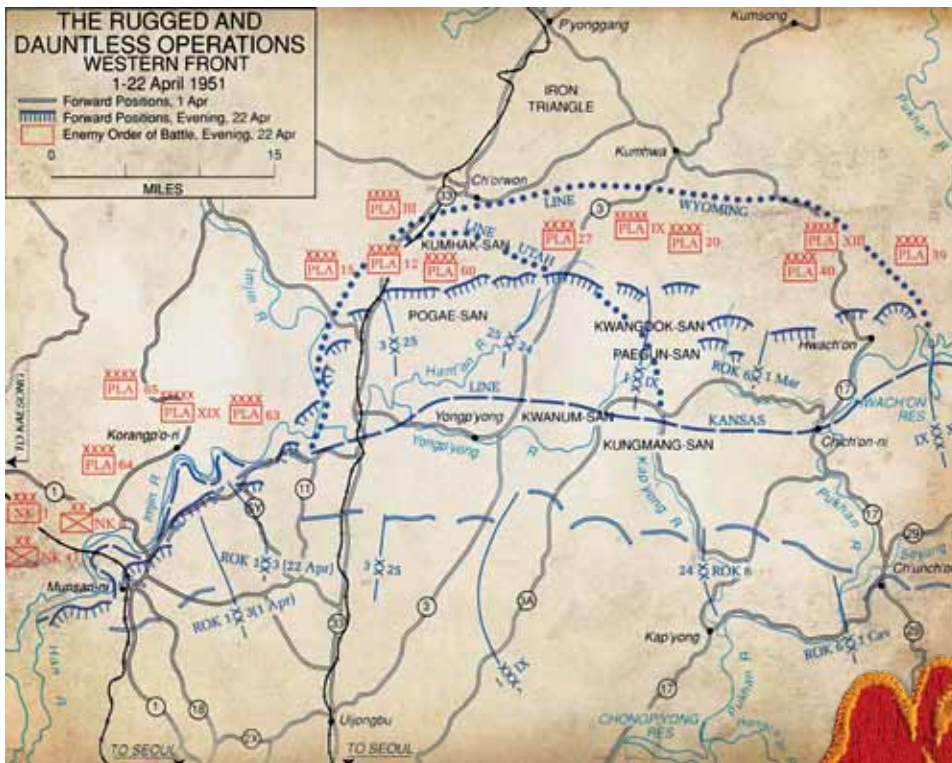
THE RUGGED AND DAUNTLESS OPERATIONS
WESTERN FRONT
1-22 April 1951

Forward Positions, 1 Apr
Forward Positions, Evening, 22 Apr
Enemy Order of Battle, Evenigg, 22 Apr

0 15
MILES

P'yonggang
Kumsong
IRON TRIANGLE
Kumhwa
Ch'orwon
LINE WYOMING
XXXX PLA III
XXXX PLA IX
XXXX PLA 27
XXXX PLA 20
XXXX PLA XIII
XXXX PLA 39
XXXX PLA 40
LINE UTAH
KUMHAK-SAN
XXXX PLA 15
XXXX PLA 12
XXXX PLA 60
Imjin R
POGAE-SAN
KWANGDOK-SAN
PAEGUN-SAN
3 XX 25
25 XX 24
Han'tan R
IX
ROK 6 XX 1 Mar
Hwach'on
LINE KANSAS
HWACH'ON RES
XXXX PLA 65
XXXX PLA XIX
XXXX PLA 63
Yongp'yong
KWANUM-SAN
KUNGMANG-SAN
Yongp'yong R
Ch'ich'on-ni
IX
TO KAESONG
Korangp'o-ri
XXXX PLA 64
XXX NK I
XX NK 8
XX NK 4
Imjin R
Kap'yong R
Pukhan R
ROK 1 XX 3 (22 Apr)
3 XX 25
24 XX ROK 6
Munsan-ni
ROK 1 XX 3 (1 Apr)
IX
Kap'yong
ROK 6 XX 1 Cav
Ch'unch'on
Soyang R
Han R
Uijongbu
TO SEOUL
TO SEOUL
CHONGPYONG RES
Pukhan R
1 3 3A 11 17 18 29 33 2X